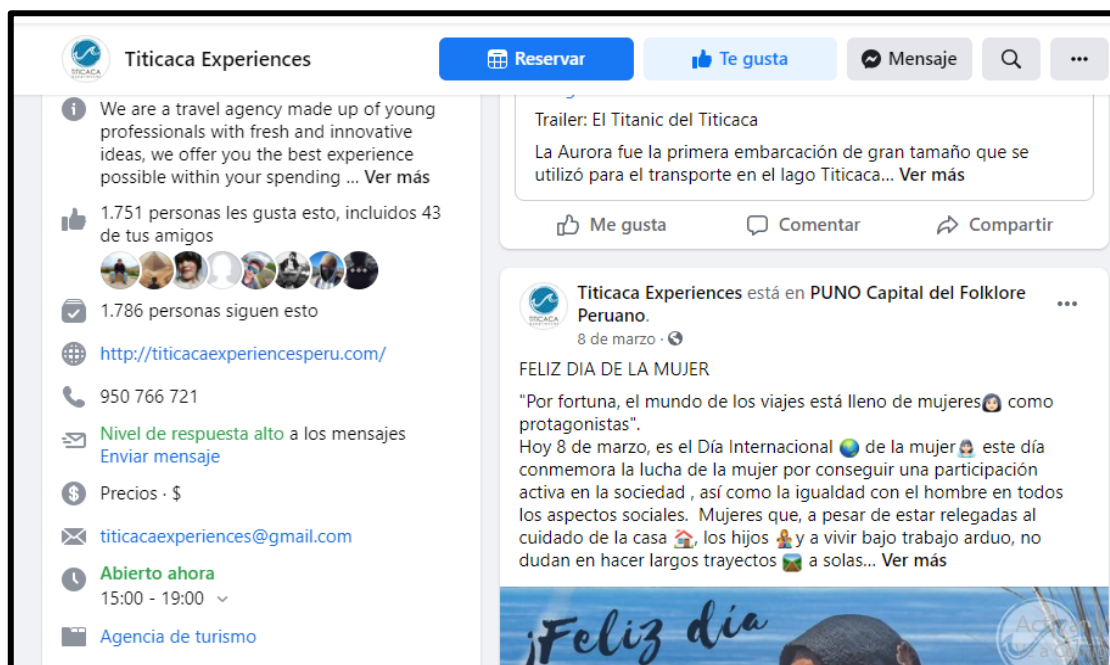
TITICACA

Titicaca Experiences

Reservar

Te gusta

Mensaje

...

We are a travel agency made up of young professionals with fresh and innovative ideas, we offer you the best experience possible within your spending ... Ver más

1.751 personas les gusta esto, incluidos 43 de tus amigos

1.786 personas siguen esto

http://titicacaexperiencesperu.com/

950 766 721

Nivel de respuesta alto a los mensajes
Enviar mensaje

Precios · $

titicacaexperiences@gmail.com

Abierto ahora
15:00 - 19:00

Agencia de turismo

Trailer: El Titanic del Titicaca

La Aurora fue la primera embarcación de gran tamaño que se utilizó para el transporte en el lago Titicaca... Ver más

Me gusta

Comentar

Compartir

Titicaca Experiences está en PUNO Capital del Folklore Peruano.

8 de marzo ·

...

FELIZ DIA DE LA MUJER

"Por fortuna, el mundo de los viajes está lleno de mujeres👩 como protagonistas".
Hoy 8 de marzo, es el Día Internacional 🌏 de la mujer👩 este día conmemora la lucha de la mujer por conseguir una participación activa en la sociedad , así como la igualdad con el hombre en todos los aspectos sociales. Mujeres que, a pesar de estar relegadas al cuidado de la casa 🏠, los hijos 👧 y a vivir bajo trabajo arduo, no dudan en hacer largos trayectos 🏞️ a solas... Ver más

¡Feliz día

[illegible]